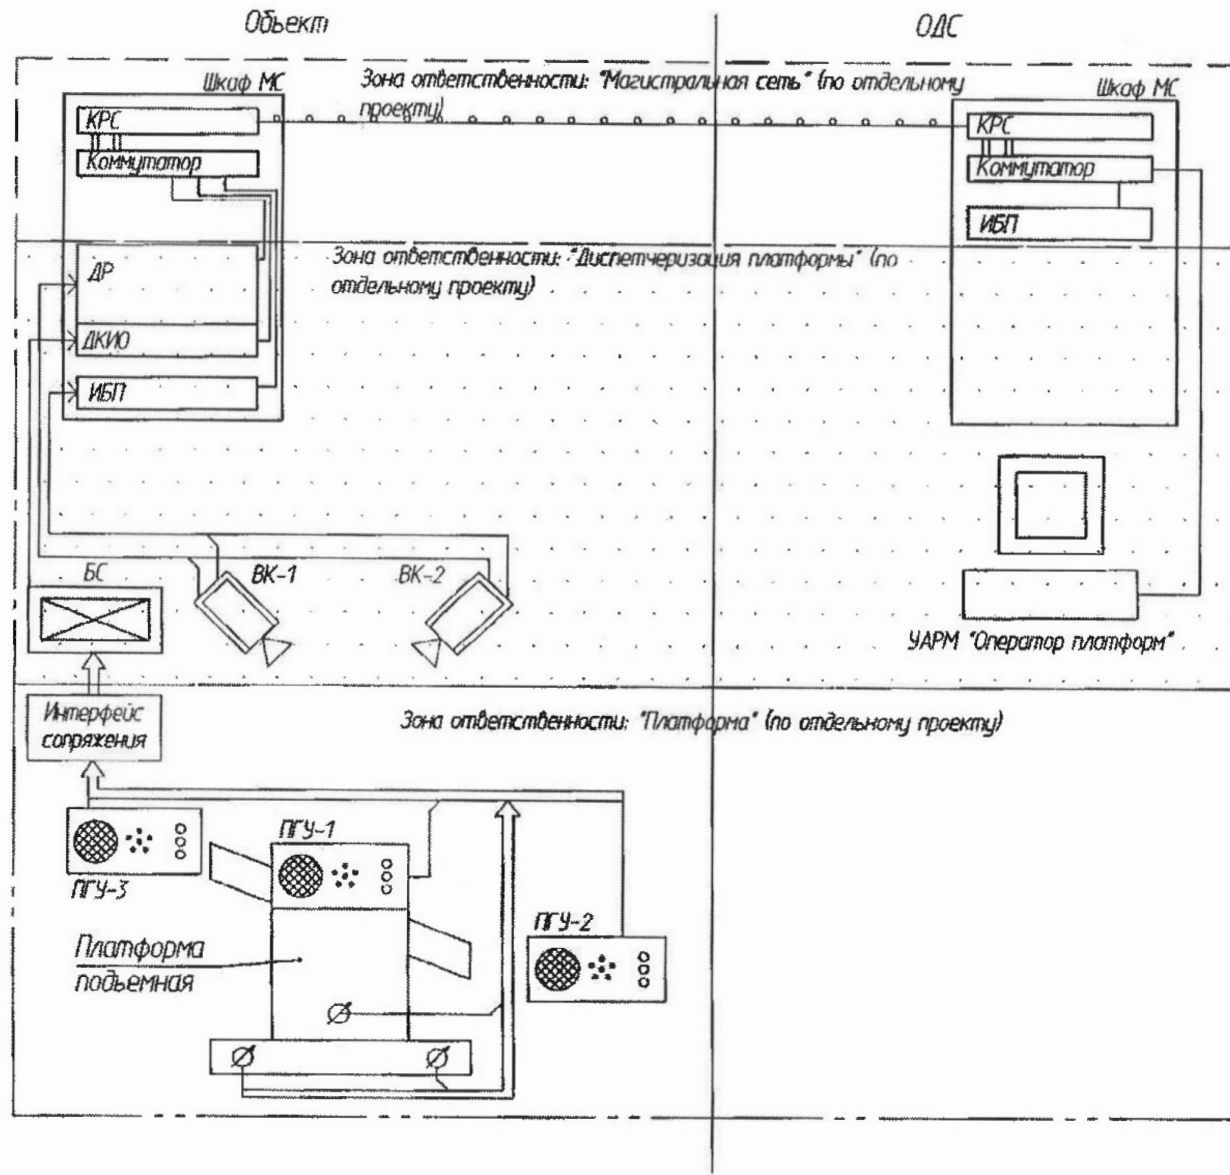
Объект

ОДС

Шкаф МС

Зона ответственности: "Магистральная сеть" (по отдельному проекту)

Шкаф МС

КРС

Коммутатор

КРС

Коммутатор

ИБП

Зона ответственности: "Диспетчеризация платформы" (по отдельному проекту)

ДР

ДКИО

ИБП

БС

ВК-1

ВК-2

УАРМ "Оператор платформ"

Интерфейс сопряжения

Зона ответственности: "Платформа" (по отдельному проекту)

ПГУ-1

ПГУ-3

ПГУ-2

Платформа подъемная